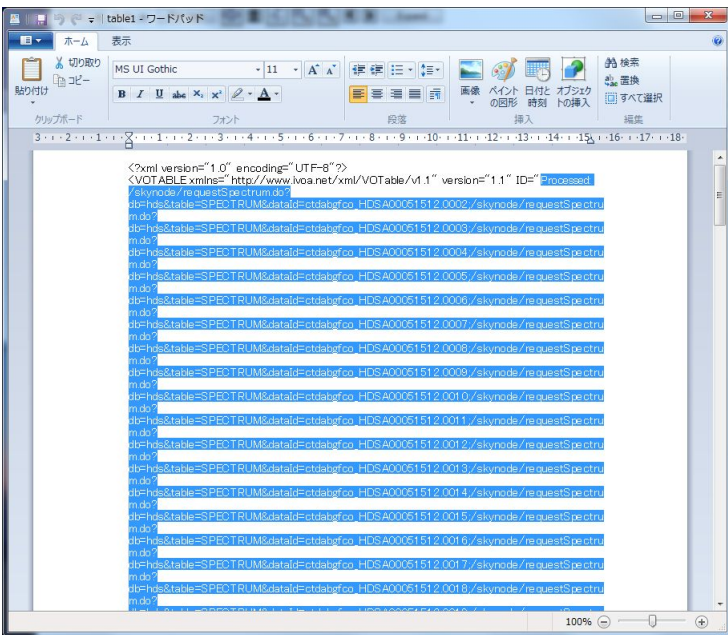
table1 - ワードパッド

ホーム 表示

切り取り
コピー
貼り付け
クリップボード
MS UI Gothic 11
フォント
段落
画像 ペイントの図形 日付と時刻 オブジェクトの挿入
挿入
検索
置換
すべて選択
編集

<?xml version="1.0" encoding="UTF-8"?>
<VOTABLE xmlns="http://www.ivoa.net/xml/VOTable/v1.1" version="1.1" ID="Processed:/skynode/requestSpectrum.do?db=hds&table=SPECTRUM&dataId=ctdabgfco_HDSA00051512.0002;/skynode/requestSpectrum.do?db=hds&table=SPECTRUM&dataId=ctdabgfco_HDSA00051512.0003;/skynode/requestSpectrum.do?db=hds&table=SPECTRUM&dataId=ctdabgfco_HDSA00051512.0004;/skynode/requestSpectrum.do?db=hds&table=SPECTRUM&dataId=ctdabgfco_HDSA00051512.0005;/skynode/requestSpectrum.do?db=hds&table=SPECTRUM&dataId=ctdabgfco_HDSA00051512.0006;/skynode/requestSpectrum.do?db=hds&table=SPECTRUM&dataId=ctdabgfco_HDSA00051512.0007;/skynode/requestSpectrum.do?db=hds&table=SPECTRUM&dataId=ctdabgfco_HDSA00051512.0008;/skynode/requestSpectrum.do?db=hds&table=SPECTRUM&dataId=ctdabgfco_HDSA00051512.0009;/skynode/requestSpectrum.do?db=hds&table=SPECTRUM&dataId=ctdabgfco_HDSA00051512.0010;/skynode/requestSpectrum.do?db=hds&table=SPECTRUM&dataId=ctdabgfco_HDSA00051512.0011;/skynode/requestSpectrum.do?db=hds&table=SPECTRUM&dataId=ctdabgfco_HDSA00051512.0012;/skynode/requestSpectrum.do?db=hds&table=SPECTRUM&dataId=ctdabgfco_HDSA00051512.0013;/skynode/requestSpectrum.do?db=hds&table=SPECTRUM&dataId=ctdabgfco_HDSA00051512.0014;/skynode/requestSpectrum.do?db=hds&table=SPECTRUM&dataId=ctdabgfco_HDSA00051512.0015;/skynode/requestSpectrum.do?db=hds&table=SPECTRUM&dataId=ctdabgfco_HDSA00051512.0016;/skynode/requestSpectrum.do?db=hds&table=SPECTRUM&dataId=ctdabgfco_HDSA00051512.0017;/skynode/requestSpectrum.do?db=hds&table=SPECTRUM&dataId=ctdabgfco_HDSA00051512.0018;/skynode/requestSpectrum.do?
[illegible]

100%